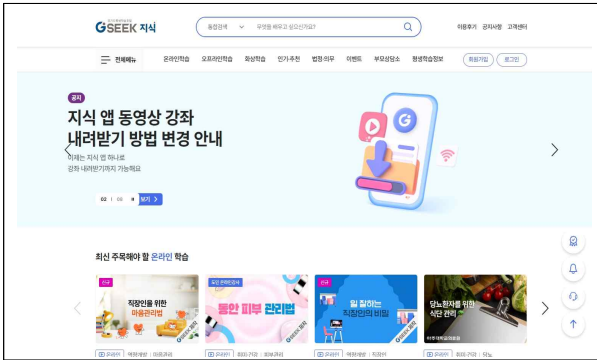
GSEEK 지식

통합검색 | 무엇을 배우고 싶으신가요?

이용후기 공지사항 고객센터

전체메뉴 온라인학습 오프라인학습 화상학습 인기·추천 법정·의무 이벤트 부모상담소 청년학습정보 회원가입 로그인

공지

지식 앱 동영상 강좌 내려받기 방법 변경 안내

이제는 지식 앱 하나로 강좌 내려받기까지 가능해요

02 | 08 보기

최신 주목해야 할 온라인 학습

직장인을 위한 마음관리법

동안 피부 관리법

일 잘하는 직장인의 비밀

당뇨환자를 위한 식단 관리